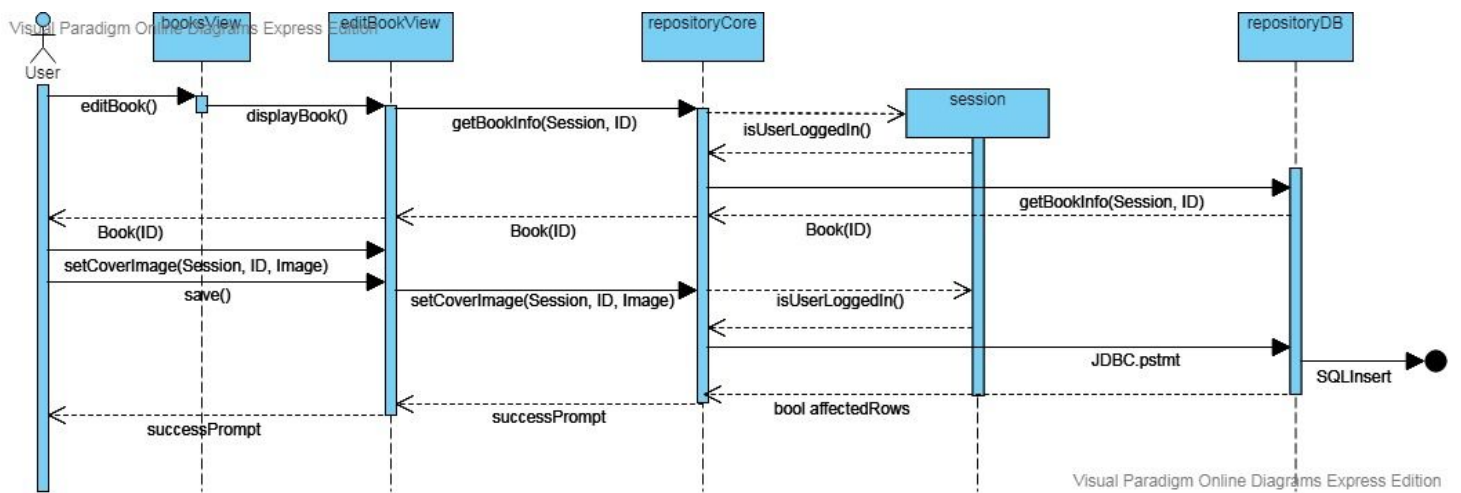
Visual Paradigm Online Diagrams Express Edition

User

booksView

editBookView

repositoryCore

session

repositoryDB

editBook()

displayBook()

getBookInfo(Session, ID)

isUserLoggedIn()

getBookInfo(Session, ID)

Book(ID)

Book(ID)

Book(ID)

setCoverImage(Session, ID, Image)

save()

setCoverImage(Session, ID, Image)

isUserLoggedIn()

JDBC.pstmt

SQLInsert

bool affectedRows

successPrompt

successPrompt

Visual Paradigm Online Diagrams Express Edition